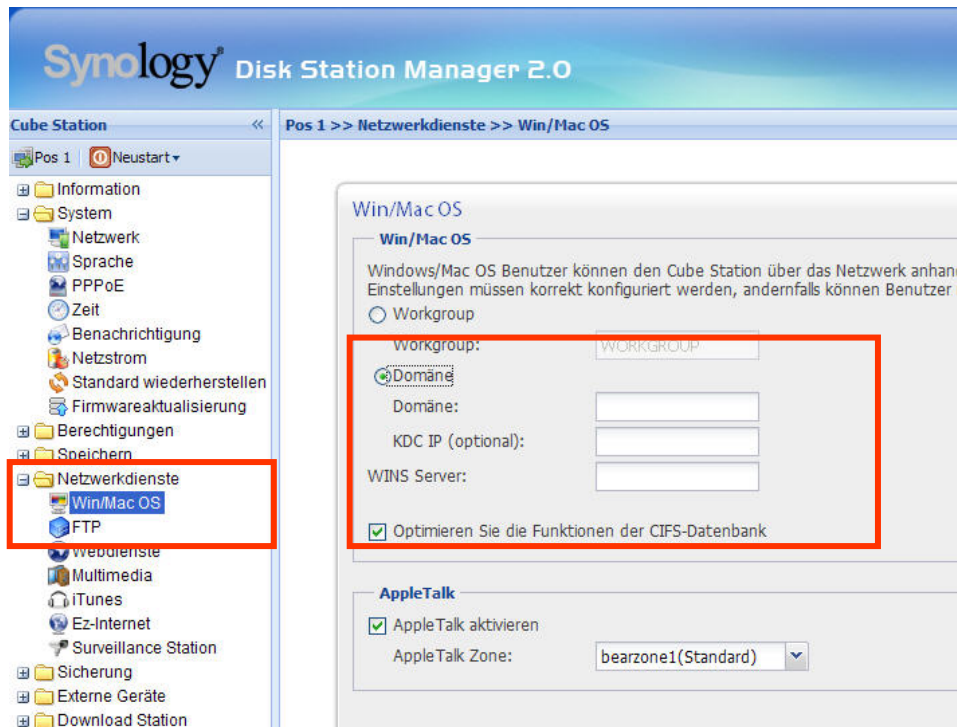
Synology® Disk Station Manager 2.0

Cube Station «

Pos 1 Neustart

Information
System
Netzwerk
Sprache
PPPoE
Zeit
Benachrichtigung
Netzstrom
Standard wiederherstellen
Firmwareaktualisierung
Berechtigungen
Speichern
Netzwerkdienste
Win/Mac OS
FTP
Webdienste
Multimedia
iTunes
Ez-Internet
Surveillance Station
Sicherung
Externe Geräte
Download Station

Pos 1 >> Netzwerkdienste >> Win/Mac OS

Win/Mac OS

Win/Mac OS

Windows/Mac OS Benutzer können den Cube Station über das Netzwerk anhan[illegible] Einstellungen müssen korrekt konfiguriert werden, andernfalls können Benutzer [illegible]

Workgroup

Workgroup: WORKGROUP

Domäne

Domäne:

KDC IP (optional):

WINS Server:

Optimieren Sie die Funktionen der CIFS-Datenbank

AppleTalk

AppleTalk aktivieren

AppleTalk Zone: bearzone1(Standard)